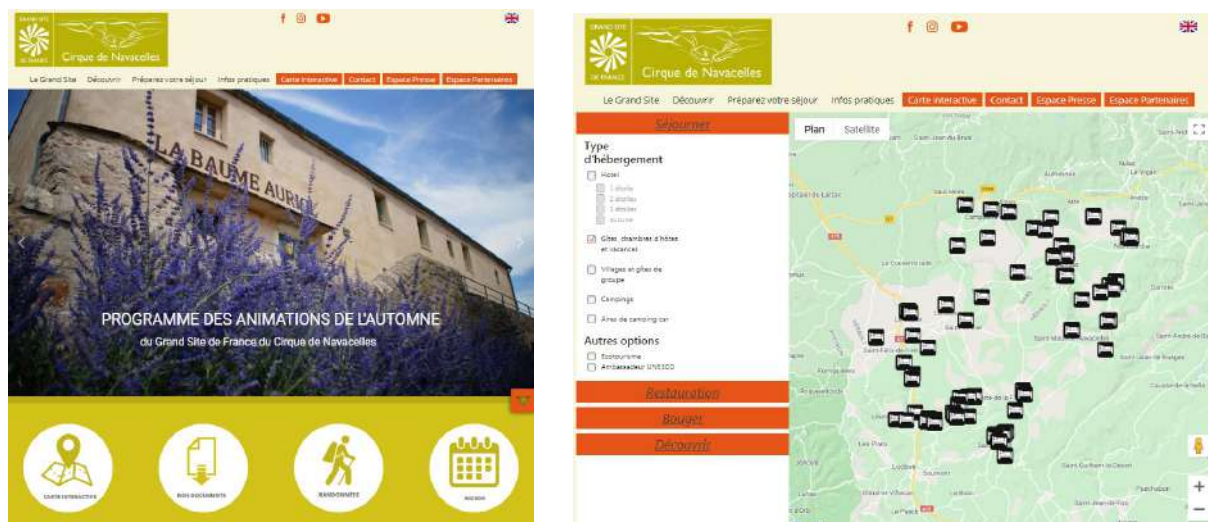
GRAND SITE DE FRANCE Cirque de Navacelles

Le Grand Site Découvrir Préparez votre séjour Infos pratiques Carte interactive Contact Espace Presse Espace Partenaires

LA BAUME AURIOL

PROGRAMME DES ANIMATIONS DE L'AUTOMNE

du Grand Site de France du Cirque de Navacelles

CARTE INTERACTIVE

NOS DOCUMENTS

RANDONNÉES

AGENDA

GRAND SITE DE FRANCE Cirque de Navacelles

Le Grand Site Découvrir Préparez votre séjour Infos pratiques Carte interactive Contact Espace Presse Espace Partenaires

Séjourner

Type d'hébergement

Hotel

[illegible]

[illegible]

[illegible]

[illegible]

Gîtes, chambres d'hôtes et vacances

Villages et gîtes de groupe

Campings

Aires de camping car

Autres options

Ecotourisme

Ambassadeur UNESCO

Restauration

Bouger

Découvrir

Plan Satellite

+

−